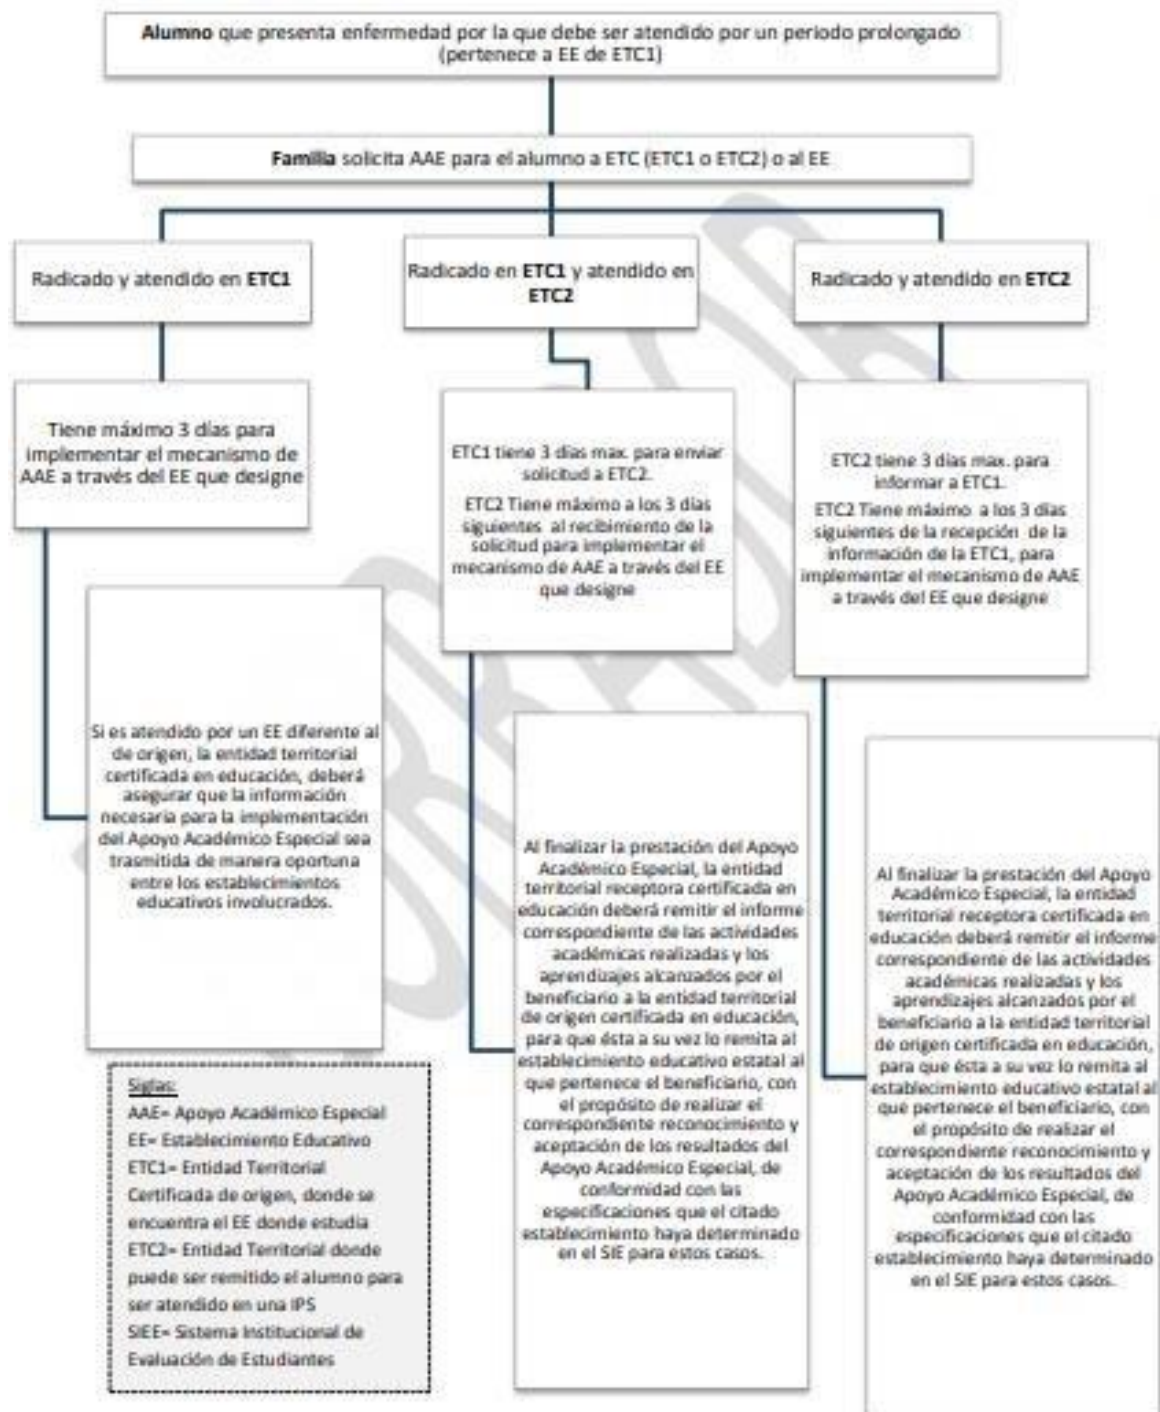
**Alumno** que presenta enfermedad por la que debe ser atendido por un periodo prolongado (pertenece a EE de ETC1)

**Familia** solicita AAE para el alumno a ETC (ETC1 o ETC2) o al EE

Radicado y atendido en **ETC1**

Radicado en **ETC1** y atendido en **ETC2**

Radicado y atendido en **ETC2**

Tiene máximo 3 días para implementar el mecanismo de AAE a través del EE que designe

ETC1 tiene 3 días max. para enviar solicitud a ETC2.

ETC2 Tiene máximo a los 3 días siguientes al recibimiento de la solicitud para implementar el mecanismo de AAE a través del EE que designe

ETC2 tiene 3 días max. para informar a ETC1.

ETC2 Tiene máximo a los 3 días siguientes de la recepción de la información de la ETC1, para implementar el mecanismo de AAE a través del EE que designe

Si es atendido por un EE diferente al de origen, la entidad territorial certificada en educación, deberá asegurar que la información necesaria para la implementación del Apoyo Académico Especial sea trasmitida de manera oportuna entre los establecimientos educativos involucrados.

Al finalizar la prestación del Apoyo Académico Especial, la entidad territorial receptora certificada en educación deberá remitir el informe correspondiente de las actividades académicas realizadas y los aprendizajes alcanzados por el beneficiario a la entidad territorial de origen certificada en educación, para que ésta a su vez lo remita al establecimiento educativo estatal al que pertenece el beneficiario, con el propósito de realizar el correspondiente reconocimiento y aceptación de los resultados del Apoyo Académico Especial, de conformidad con las especificaciones que el citado establecimiento haya determinado en el SIE para estos casos.

Al finalizar la prestación del Apoyo Académico Especial, la entidad territorial receptora certificada en educación deberá remitir el informe correspondiente de las actividades académicas realizadas y los aprendizajes alcanzados por el beneficiario a la entidad territorial de origen certificada en educación, para que ésta a su vez lo remita al establecimiento educativo estatal al que pertenece el beneficiario, con el propósito de realizar el correspondiente reconocimiento y aceptación de los resultados del Apoyo Académico Especial, de conformidad con las especificaciones que el citado establecimiento haya determinado en el SIE para estos casos.

Siglas:
AAE= Apoyo Académico Especial
EE= Establecimiento Educativo
ETC1= Entidad Territorial Certificada de origen, donde se encuentra el EE donde estudia
ETC2= Entidad Territorial donde puede ser remitido el alumno para ser atendido en una IPS
SIEE= Sistema Institucional de Evaluación de Estudiantes

BORRADOR